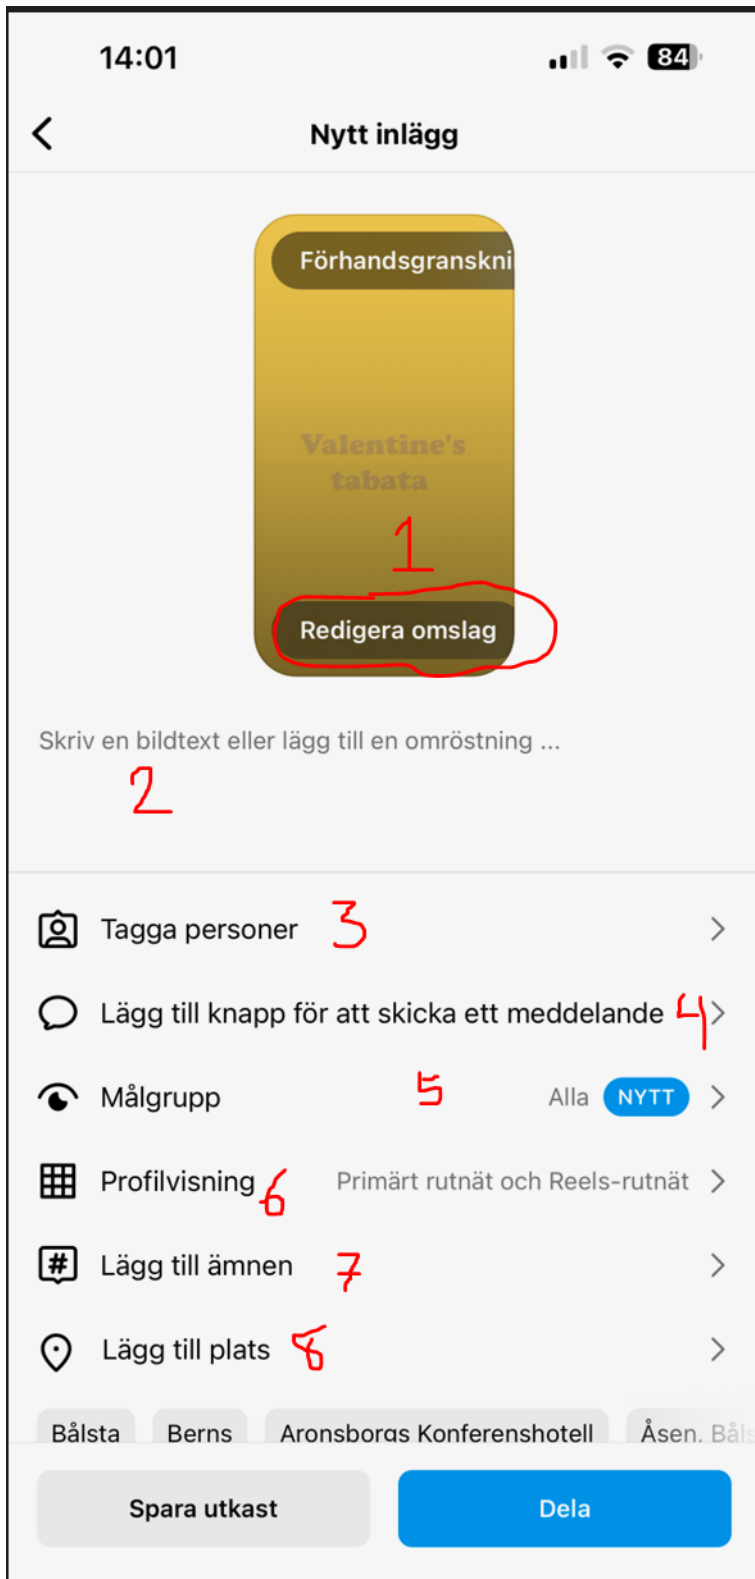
14:01

84

Nytt inlägg

Förhandsgranskni

Valentine's tabata

1

Redigera omslag

Skriv en bildtext eller lägg till en omröstning ...

2

Tagga personer 3

Lägg till knapp för att skicka ett meddelande 4

Målgrupp 5 Alla NYTT

Profilvisning 6 Primärt rutnät och Reels-rutnät

Lägg till ämnen 7

Lägg till plats 8

Bålsta Berns Aronsborgs Konferenshotell Åsen, Bål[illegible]

Spara utkast

Dela